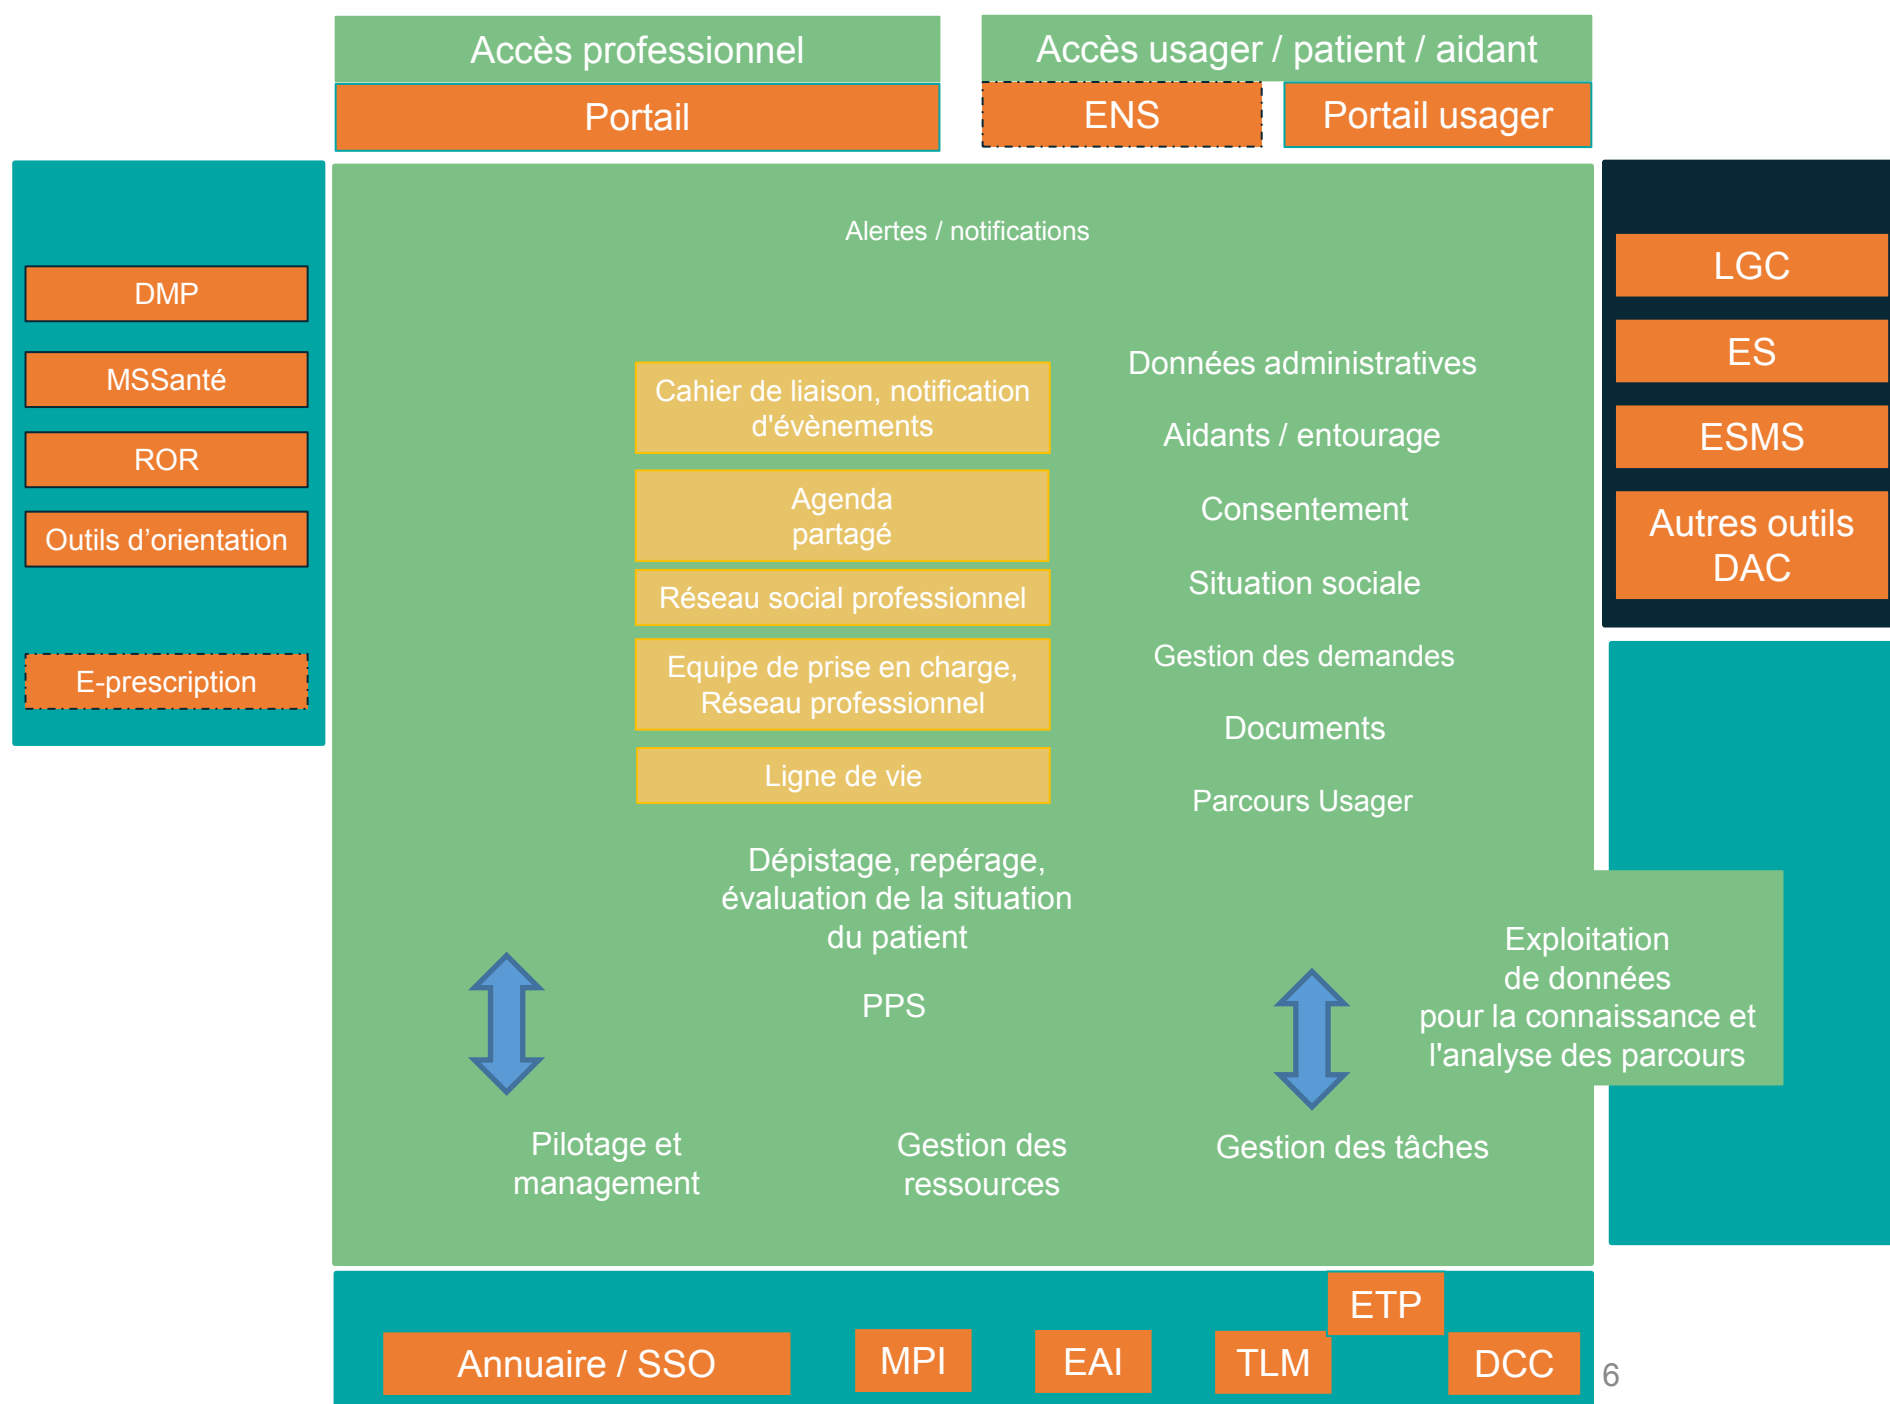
Accès professionnel

Portail

Accès usager / patient / aidant

ENS

Portail usager

DMP

MSSanté

ROR

Outils d’orientation

E-prescription

Alertes / notifications

Cahier de liaison, notification d'évènements

Agenda partagé

Réseau social professionnel

Equipe de prise en charge, Réseau professionnel

Ligne de vie

Données administratives

Aidants / entourage

Consentement

Situation sociale

Gestion des demandes

Documents

Parcours Usager

Dépistage, repérage, évaluation de la situation du patient

PPS

Exploitation de données pour la connaissance et l'analyse des parcours

Pilotage et management

Gestion des ressources

Gestion des tâches

LGC

ES

ESMS

Autres outils DAC

ETP

Annuaire / SSO

MPI

EAI

TLM

DCC

6